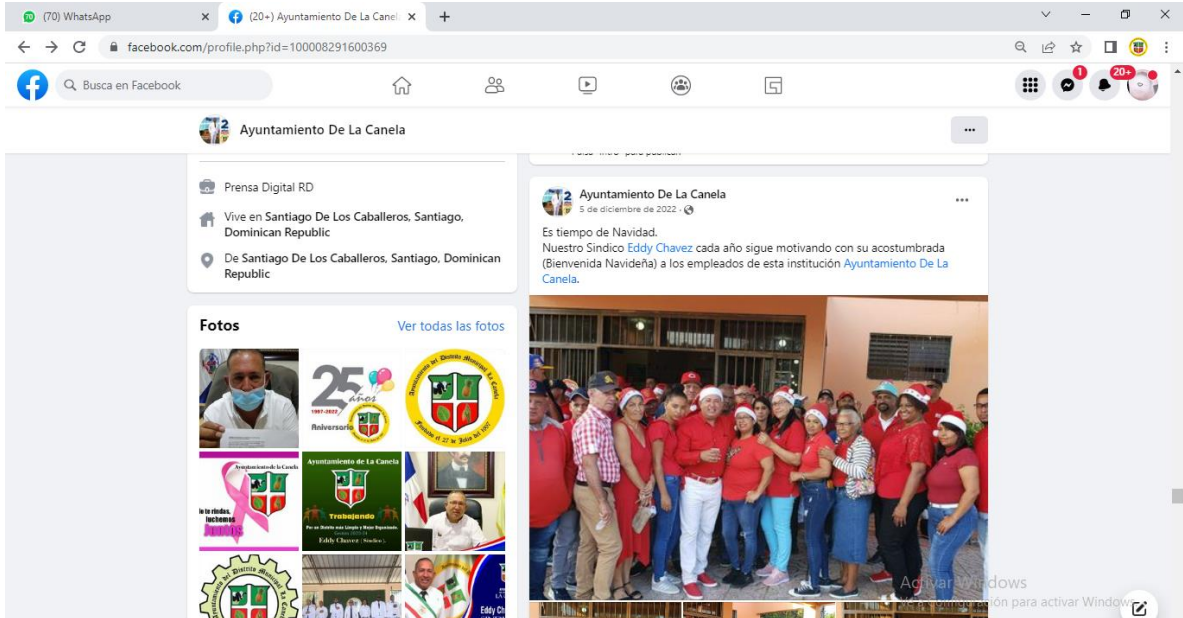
(70) WhatsApp
(20+) Ayuntamiento De La Canel
facebook.com/profile.php?id=100008291600369
Busca en Facebook
1
20+
Ayuntamiento De La Canela
...
Prensa Digital RD
Vive en Santiago De Los Caballeros, Santiago, Dominican Republic
De Santiago De Los Caballeros, Santiago, Dominican Republic
Fotos
Ver todas las fotos
25 años
1997-2022
Aniversario
Ayuntamiento del Distrito Municipal La Canela
Fundado el 27 de Julio del 1997
Ayuntamiento de La Canela
No te rindas, luchemos juntos
Ayuntamiento de La Canela
Trabajando
Por un Distrito más Limpio y Mejor Organizado
Eddy Chavez
Ayuntamiento del Distrito Municipal La Canela
Eddy Ch
Ayuntamiento De La Canela
5 de diciembre de 2022 ·
...
Es tiempo de Navidad.
Nuestro Sindico Eddy Chavez cada año sigue motivando con su acostumbrada (Bienvenida Navideña) a los empleados de esta institución Ayuntamiento De La Canela.
Activar Windows
Ve a Configuración para activar Windows.